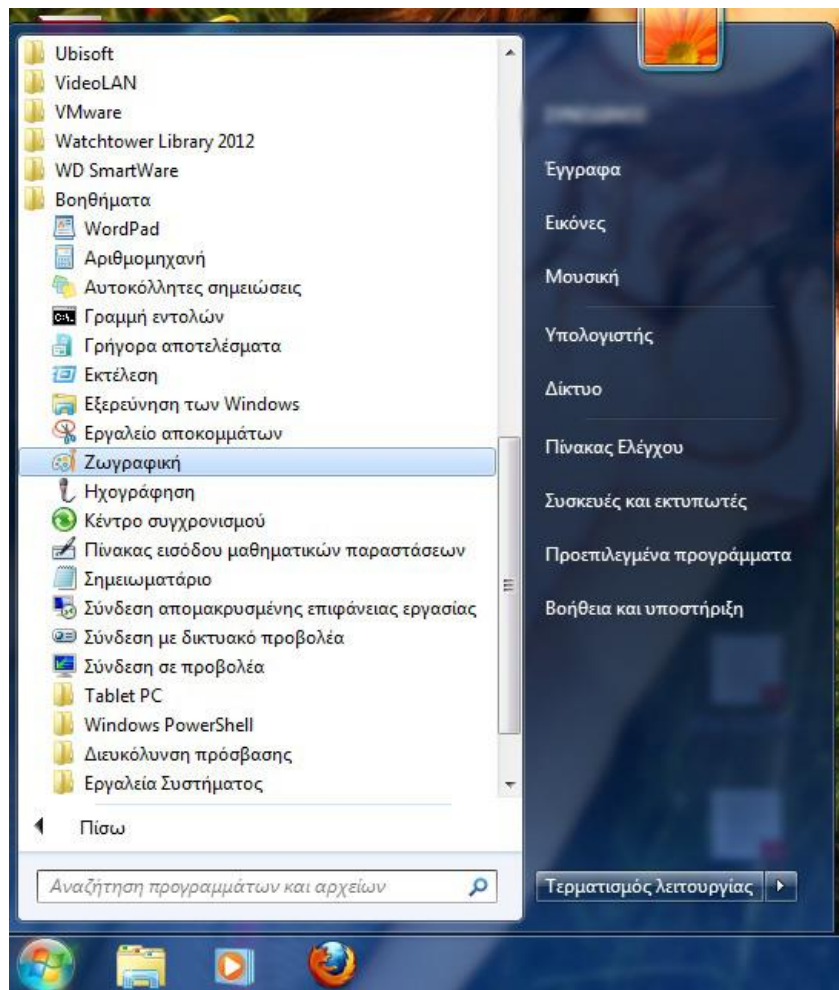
Ubisoft
VideoLAN
VMware
Watchtower Library 2012
WD SmartWare
Βοηθήματα
WordPad
Αριθμομηχανή
Αυτοκόλλητες σημειώσεις
Γραμμή εντολών
Γρήγορα αποτελέσματα
Εκτέλεση
Εξερεύνηση των Windows
Εργαλείο αποκομμάτων
Ζωγραφική
Ηχογράφηση
Κέντρο συγχρονισμού
Πίνακας εισόδου μαθηματικών παραστάσεων
Σημειωματάριο
Σύνδεση απομακρυσμένης επιφάνειας εργασίας
Σύνδεση με δικτυακό προβολέα
Σύνδεση σε προβολέα
Tablet PC
Windows PowerShell
Διευκόλυνση πρόσβασης
Εργαλεία Συστήματος
Πίσω
Αναζήτηση προγραμμάτων και αρχείων

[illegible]
Έγγραφα
Εικόνες
Μουσική
Υπολογιστής
Δίκτυο
Πίνακας Ελέγχου
Συσκευές και εκτυπωτές
Προεπιλεγμένα προγράμματα
Βοήθεια και υποστήριξη
Τερματισμός λειτουργίας